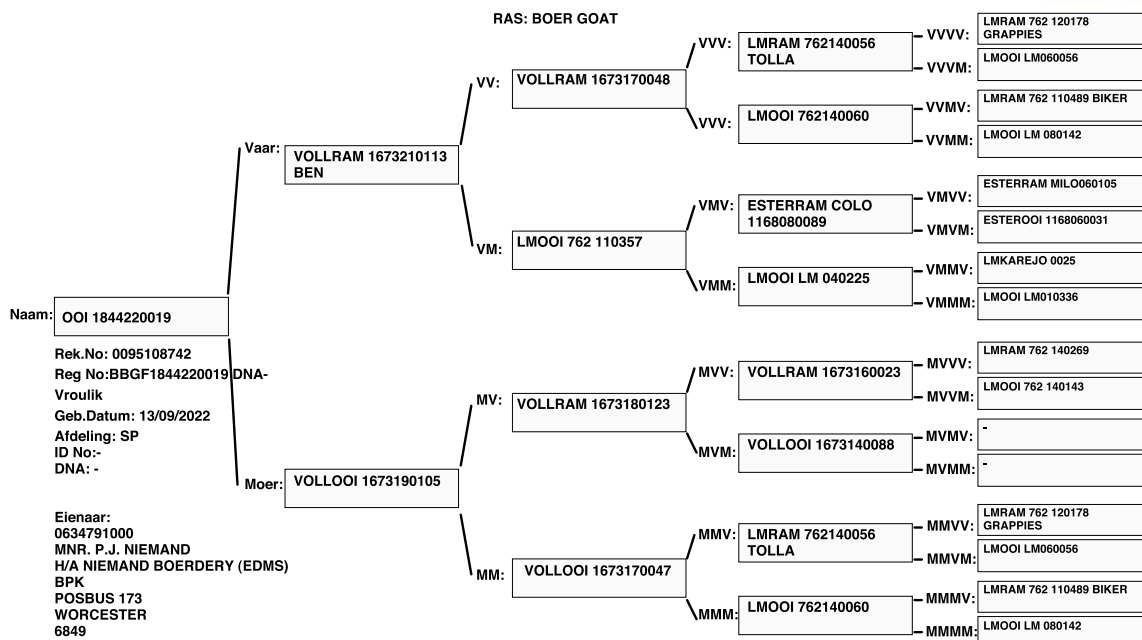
RAS: BOER GOAT

Naam: OOI 1844220019

Rek.No: 0095108742
Reg No:BBGF1844220019 DNA-
Vroulik
Geb.Datum: 13/09/2022
Afdeling: SP
ID No:-
DNA: -

Eienaar:
0634791000
MNR. P.J. NIEMAND
H/A NIEMAND BOERDERY (EDMS) BPK
POSBUS 173
WORCESTER
6849

Vaar: VOLLRAM 1673210113 BEN

Moer: VOLLOOI 1673190105

VV: VOLLRAM 1673170048

VM: LMOOI 762 110357

MV: VOLLRAM 1673180123

MM: VOLLOOI 1673170047

VVV: LMRAM 762140056 TOLLA

VVV: LMOOI 762140060

VMV: ESTERRAM COLO 1168080089

VMM: LMOOI LM 040225

MVV: VOLLRAM 1673160023

MVM: VOLLOOI 1673140088

MMV: LMRAM 762140056 TOLLA

MMM: LMOOI 762140060

VVVV: LMRAM 762 120178 GRAPPIES

VVVM: LMOOI LM060056

VVMV: LMRAM 762 110489 BIKER

VVMM: LMOOI LM 080142

VMVV: ESTERRAM MILO060105

VMVM: ESTEROOI 1168060031

VMMV: LMKAREJO 0025

VMMM: LMOOI LM010336

MVVV: LMRAM 762 140269

MVVM: LMOOI 762 140143

MVMV: -

MVMM: -

MMVV: LMRAM 762 120178 GRAPPIES

MMVM: LMOOI LM060056

MMMV: LMRAM 762 110489 BIKER

MMMM: LMOOI LM 080142